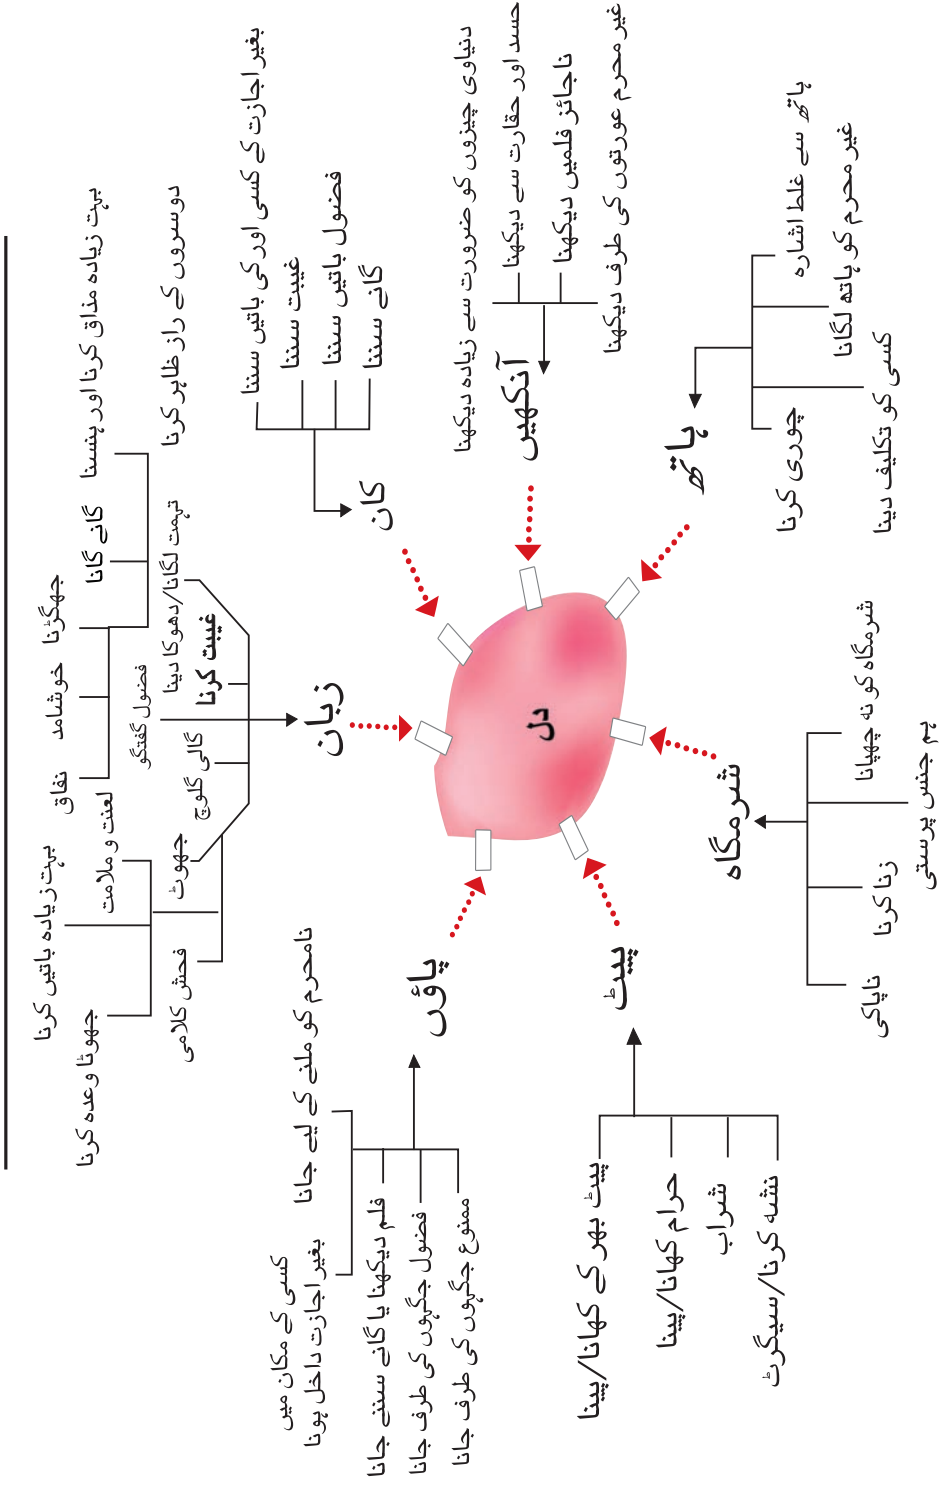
دل

زبان

بہت زیادہ مذاق کرنا اور ہنسنا
گالی گانا
جھگڑنا
خوشامد
نفاق
دوسروں کے راز ظاہر کرنا
تہمت لگانا/دھوکا دینا
غیبت کرنا
فضول گفتگو
گالی گلوچ
جھوٹ
لعنت و ملامت
بہت زیادہ باتیں کرنا
جھوٹا وعدہ کرنا
فحش کلامی

کان

بغیر اجازت کسی اور کی باتیں سننا
غیبت سننا
فضول باتیں سننا
گانے سننا

آنکھیں

دنیاوی چیزوں کو ضرورت سے زیادہ دیکھنا
حسد اور حقارت سے دیکھنا
ناجائز فلمیں دیکھنا
غیر محرم عورتوں کی طرف دیکھنا

ہاتھ

ہاتھ سے غلط اشارہ
غیر محرم کو ہاتھ لگانا
کسی کو تکلیف دینا
چوری کرنا

شرمگاہ

شرمگاہ کو نہ چھپانا
ہم جنس پرستی
زنا کرنا
ناپاکی

پیٹ

پیٹ بھر کے کھانا/پینا
حرام کھانا/پینا
شراب
نشہ کرنا/سیگرٹ

پاؤں

نامحرم کو ملنے کے لیے جانا
کسی کے مکان میں بغیر اجازت داخل ہونا
فلم دیکھنا یا گانے سننے جانا
فضول جگہوں کی طرف جانا
ممنوع جگہوں کی طرف جانا